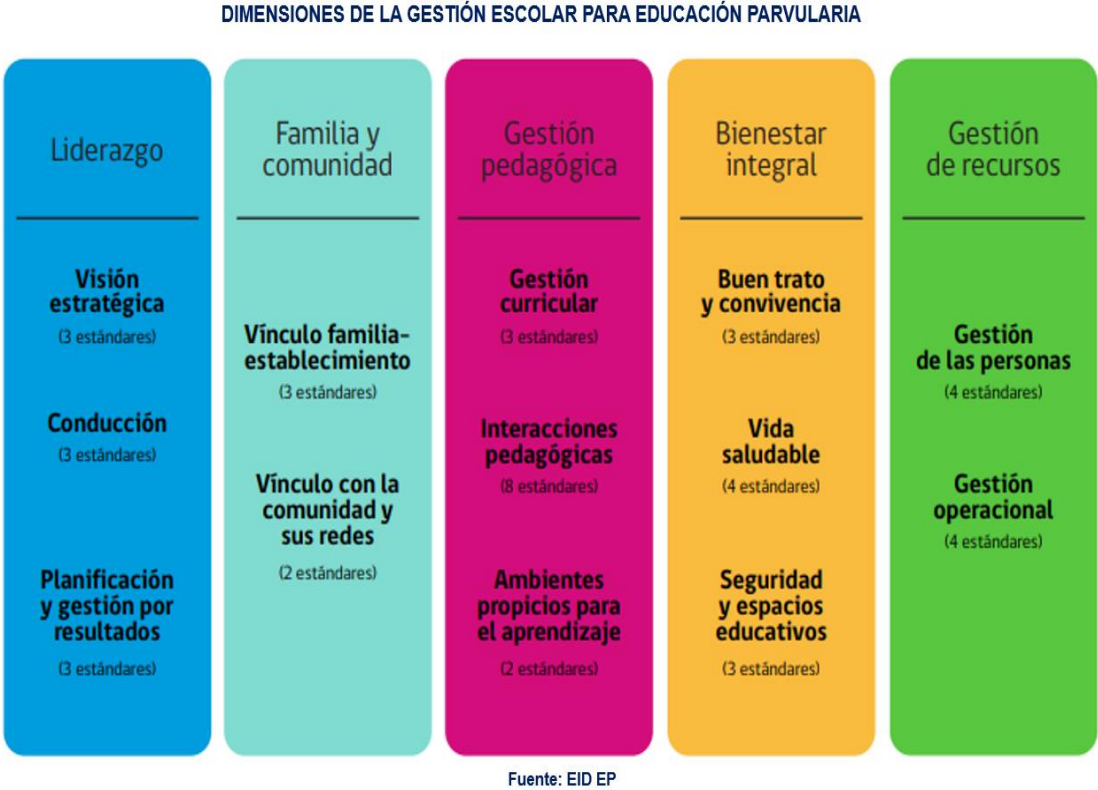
DIMENSIONES DE LA GESTIÓN ESCOLAR PARA EDUCACIÓN PARVULARIA

Liderazgo

Visión estratégica
(3 estándares)

Conducción
(3 estándares)

Planificación y gestión por resultados
(3 estándares)

Familia y comunidad

Vínculo familia-establecimiento
(3 estándares)

Vínculo con la comunidad y sus redes
(2 estándares)

Gestión pedagógica

Gestión curricular
(3 estándares)

Interacciones pedagógicas
(8 estándares)

Ambientes propicios para el aprendizaje
(2 estándares)

Bienestar integral

Buen trato y convivencia
(3 estándares)

Vida saludable
(4 estándares)

Seguridad y espacios educativos
(3 estándares)

Gestión de recursos

Gestión de las personas
(4 estándares)

Gestión operacional
(4 estándares)

Fuente: EID EP